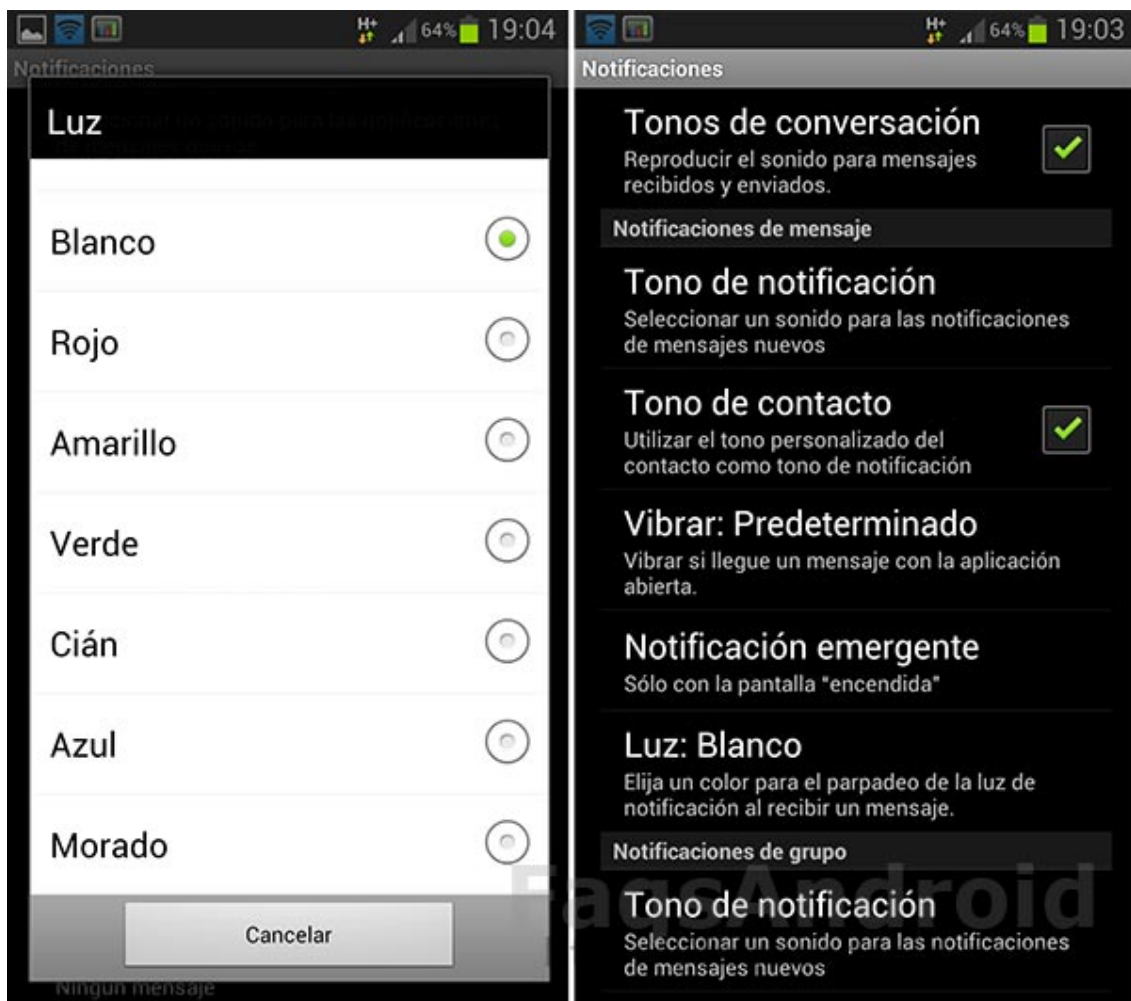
64% 19:04

Notificaciones

Luz

Blanco

Rojo

Amarillo

Verde

Cián

Azul

Morado

Cancelar

Ningún mensaje

64% 19:03

Notificaciones

Tonos de conversación
Reproducir el sonido para mensajes recibidos y enviados.

Notificaciones de mensaje

Tono de notificación
Seleccionar un sonido para las notificaciones de mensajes nuevos

Tono de contacto
Utilizar el tono personalizado del contacto como tono de notificación

Vibrar: Predeterminado
Vibrar si llegue un mensaje con la aplicación abierta.

Notificación emergente
Sólo con la pantalla "encendida"

Luz: Blanco
Elija un color para el parpadeo de la luz de notificación al recibir un mensaje.

Notificaciones de grupo

FaqsAndroid

Tono de notificación
Seleccionar un sonido para las notificaciones de mensajes nuevos